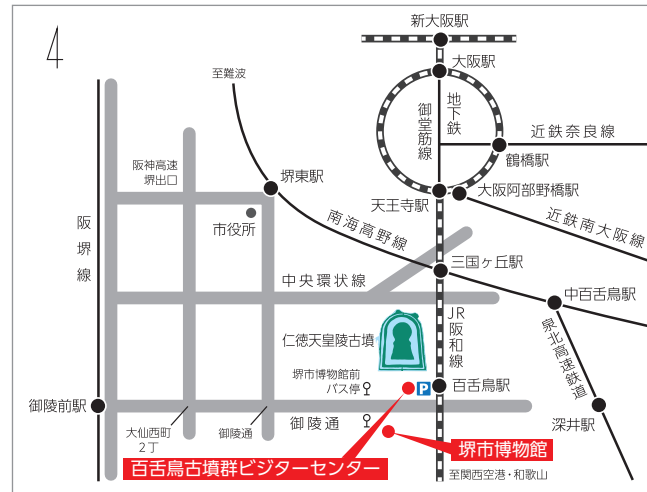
4

新大阪駅
大阪駅
至難波
地下鉄
御堂筋線
近鉄奈良線
鶴橋駅
阪神高速堺出口
堺東駅
天王寺駅
大阪阿部野橋駅
市役所
南海高野線
近鉄南大阪線
阪堺線
三国ヶ丘駅
中央環状線
中百舌鳥駅
JR阪和線
仁徳天皇陵古墳
泉北高速鉄道
堺市博物館前バス停
P
百舌鳥駅
御陵前駅
大仙西町2丁
御陵通
御陵通
深井駅
堺市博物館
百舌鳥古墳群ビジターセンター
至関西空港・和歌山